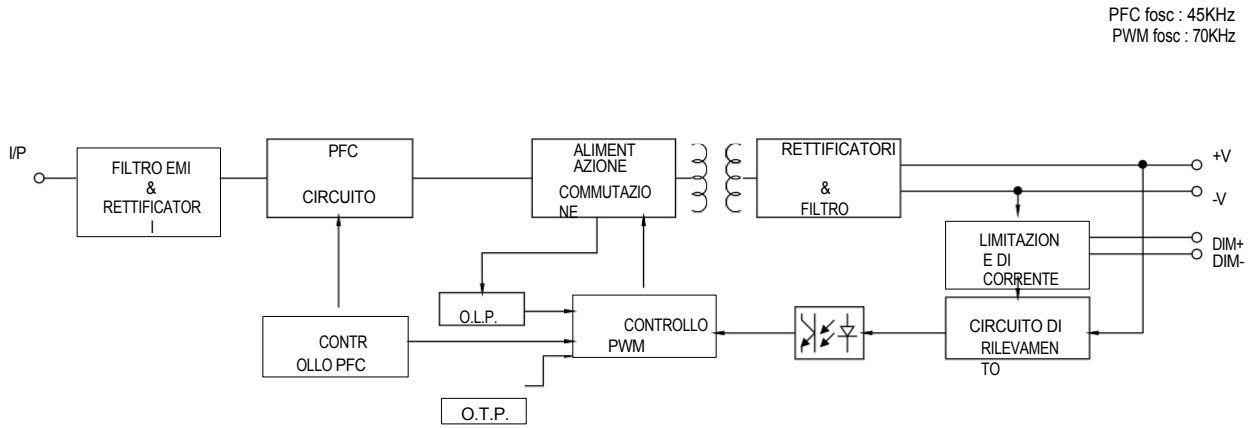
PFC fosc : 45KHz
PWM fosc : 70KHz

I/P

FILTRO EMI & RETTIFICATOR I

PFC CIRCUITO

ALIMENT AZIONE COMMUTAZIO NE

RETTIFICATORI & FILTRO

+V

-V

LIMITAZION E DI CORRENTE

DIM+
DIM-

O.L.P.

CONTROLLO PWM

CIRCUITO DI RILEVAMEN TO

CONTR OLLO PFC

O.T.P.